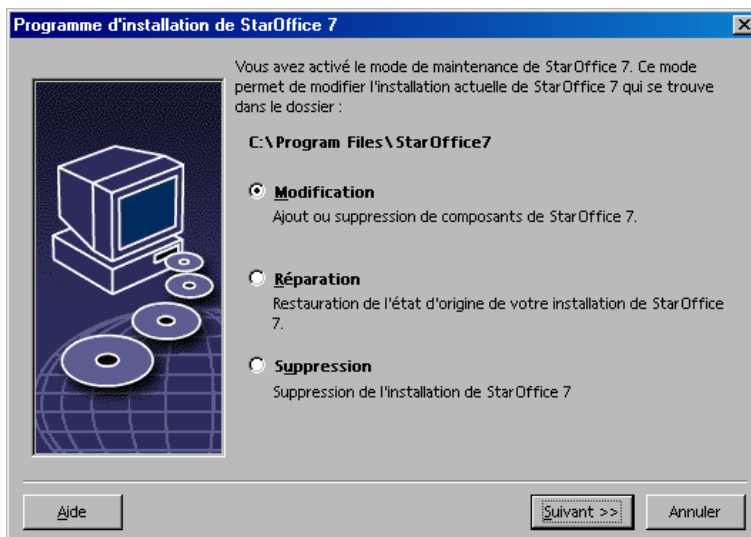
Programme d'installation de StarOffice 7

Vous avez activé le mode de maintenance de StarOffice 7. Ce mode permet de modifier l'installation actuelle de StarOffice 7 qui se trouve dans le dossier :

C:\Program Files\StarOffice7

Modification
Ajout ou suppression de composants de StarOffice 7.

Réparation
Restauration de l'état d'origine de votre installation de StarOffice 7.

Suppression
Suppression de l'installation de StarOffice 7

Aide

Suivant >>

Annuler